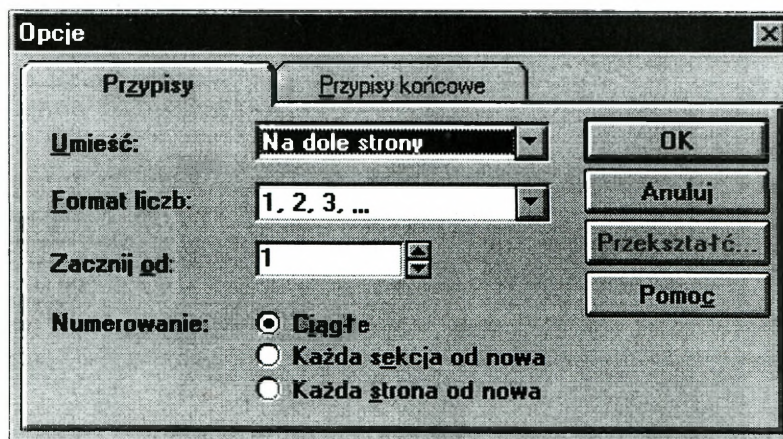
Opcje

Przypisy

Przypisy końcowe

Umieść:

Na dole strony

Format liczb:

1, 2, 3, ...

Zacznij od:

1

Numerowanie:

Ciągłe

Każda sekcja od nowa

Każda strona od nowa

OK

Anuluj

Przekształć...

Pomoc